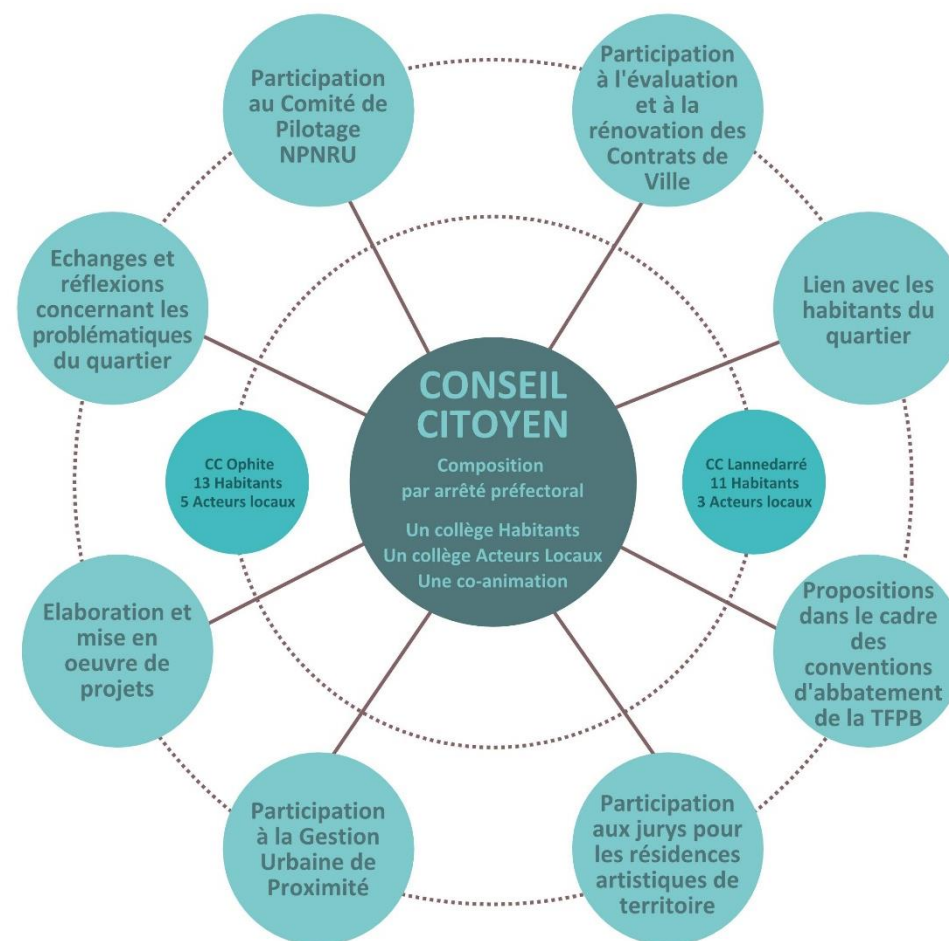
Participation au Comité de Pilotage NPNRU

Participation à l'évaluation et à la rénovation des Contrats de Ville

Echanges et réflexions concernant les problématiques du quartier

Lien avec les habitants du quartier

CONSEIL CITOYEN

Composition par arrêté préfectoral

Un collège Habitants
Un collège Acteurs Locaux
Une co-animation

CC Ophite
13 Habitants
5 Acteurs locaux

CC Lannedarré
11 Habitants
3 Acteurs locaux

Elaboration et mise en oeuvre de projets

Propositions dans le cadre des conventions d'abbatement de la TFPB

Participation à la Gestion Urbaine de Proximité

Participation aux jurys pour les résidences artistiques de territoire